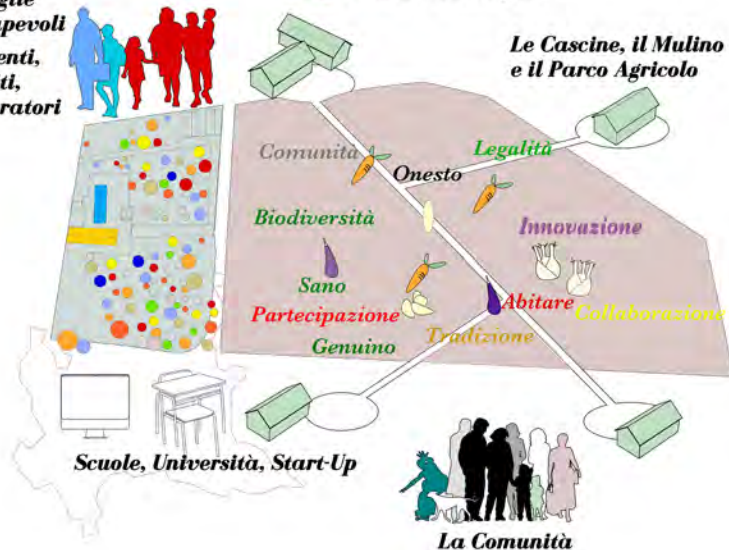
glie
pevoli
enti,
ti,
ratori

Le Cascine, il Mulino
e il Parco Agricolo

Comunità
Onesto
Legalità
Biodiversità
Innovazione
Sano
Abitare
Partecipazione
Collaborazione
Tradizione
Genuino

Scuole, Università, Start-Up

La Comunità